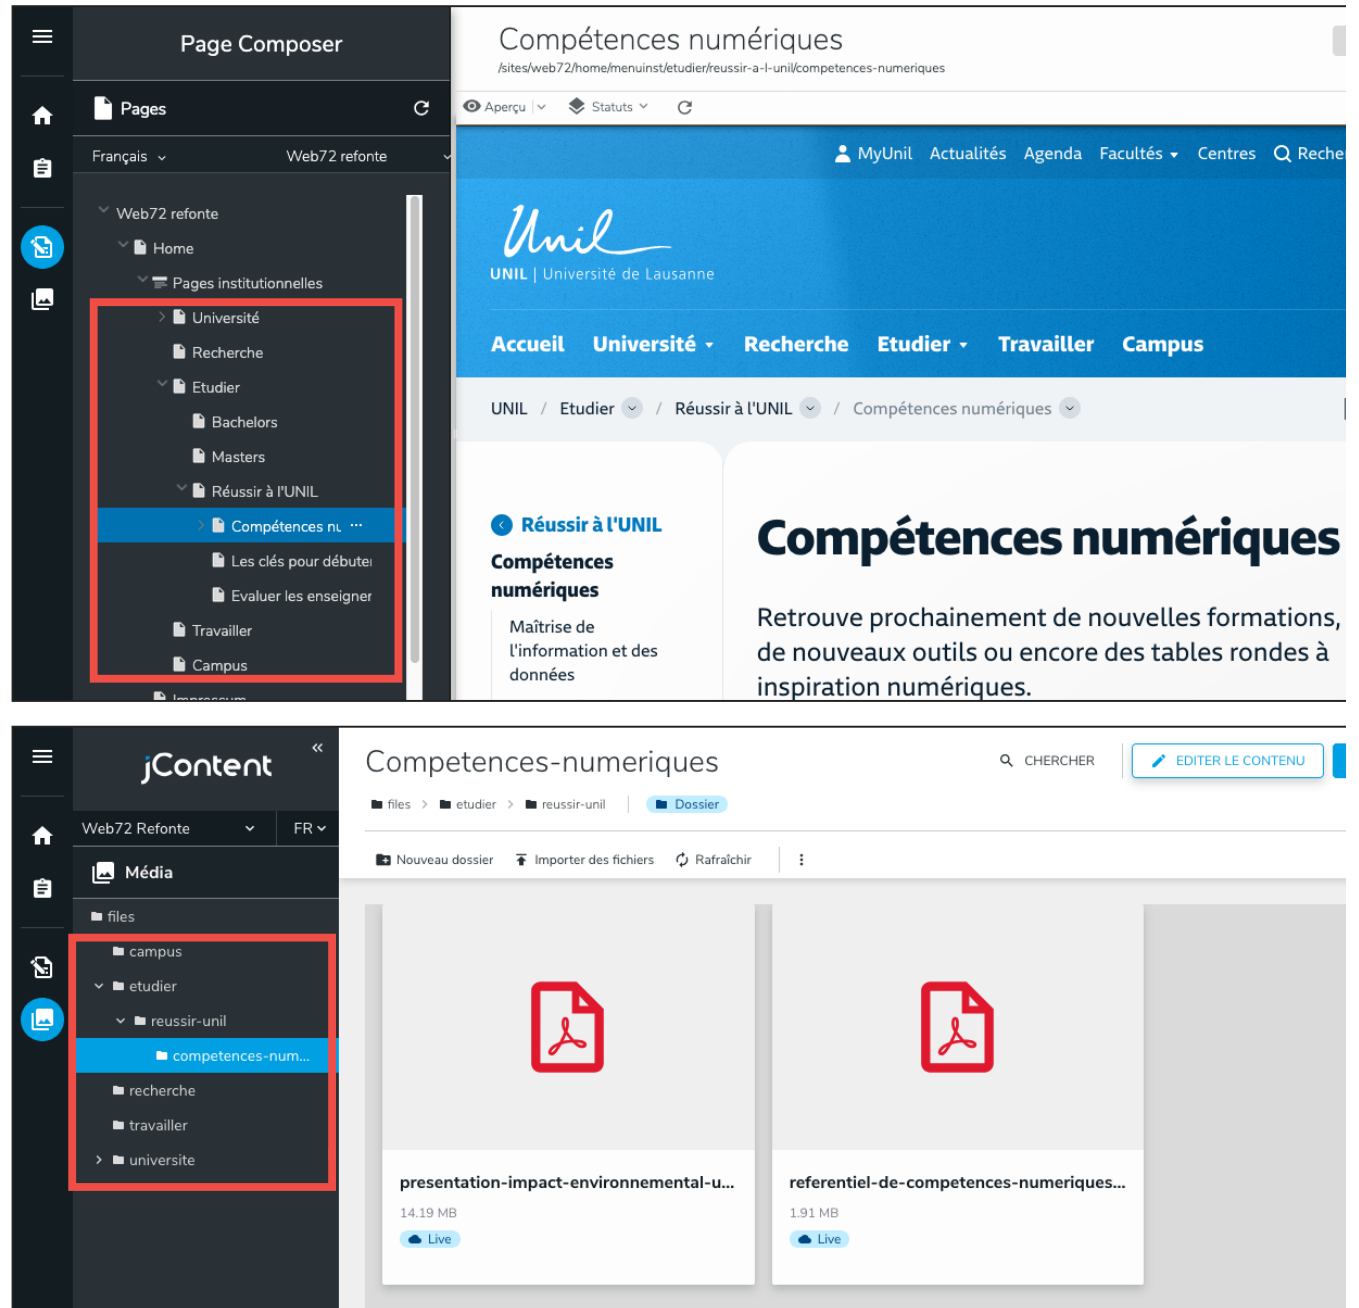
Page Composer

Pages

Français

Web72 refonte

Web72 refonte

Home

Pages institutionnelles

Université

Recherche

Etudier

Bachelors

Masters

Réussir à l'UNIL

Compétences nu

Les clés pour débute

Evaluer les enseigner

Travailler

Campus

Impressum

Compétences numériques

/sites/web72/home/menuinst/etudier/reussir-a-l-unil/competences-numeriques

Aperçu

Statuts

MyUnil Actualités Agenda Facultés Centres Reche

Unil

UNIL | Université de Lausanne

Accueil Université Recherche Etudier Travailler Campus

UNIL / Etudier / Réussir à l'UNIL / Compétences numériques

Réussir à l'UNIL

Compétences numériques

Maîtrise de l'information et des données

Compétences numériques

Retrouve prochainement de nouvelles formations, de nouveaux outils ou encore des tables rondes à inspiration numériques.

jContent

Web72 Refonte

FR

Média

files

campus

etudier

reussir-unil

competences-num...

recherche

travailler

universite

Competences-numeriques

CHERCHER

EDITER LE CONTENU

files › etudier › reussir-unil

Dossier

Nouveau dossier

Importer des fichiers

Rafraîchir

presentation-impact-environnemental-u...

14.19 MB

Live

referentiel-de-competences-numeriques...

1.91 MB

Live